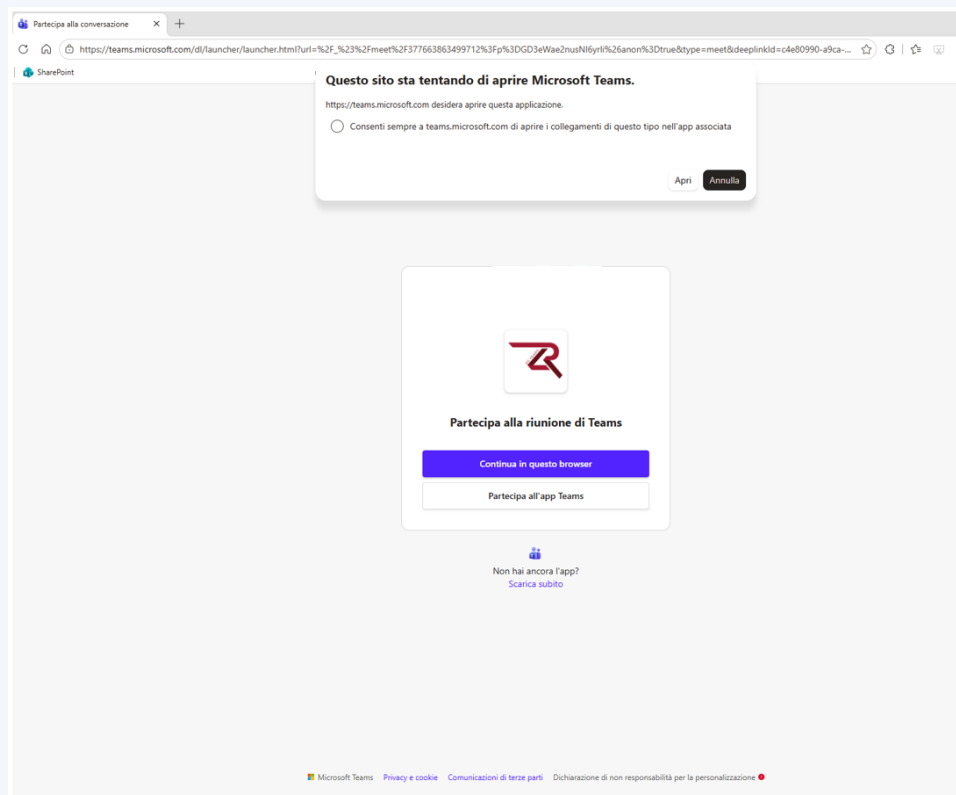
Partecipa alla conversazione ×  +

https://teams.microsoft.com/dl/launcher/launcher.html?url=%2F_%23%2Fmeet%2F377663863499712%3Fp%3DGD3eWae2nusNl6yrli%26anon%3Dtrue&type=meet&deeplinkId=c4e80990-a9ca-...

SharePoint

Questo sito sta tentando di aprire Microsoft Teams.

https://teams.microsoft.com desidera aprire questa applicazione.

Consenti sempre a teams.microsoft.com di aprire i collegamenti di questo tipo nell'app associata

Apri  Annulla

Partecipa alla riunione di Teams

Continua in questo browser

Partecipa all'app Teams

Non hai ancora l'app?
Scarica subito

Microsoft Teams  Privacy e cookie  Comunicazioni di terze parti  Dichiarazione di non responsabilità per la personalizzazione